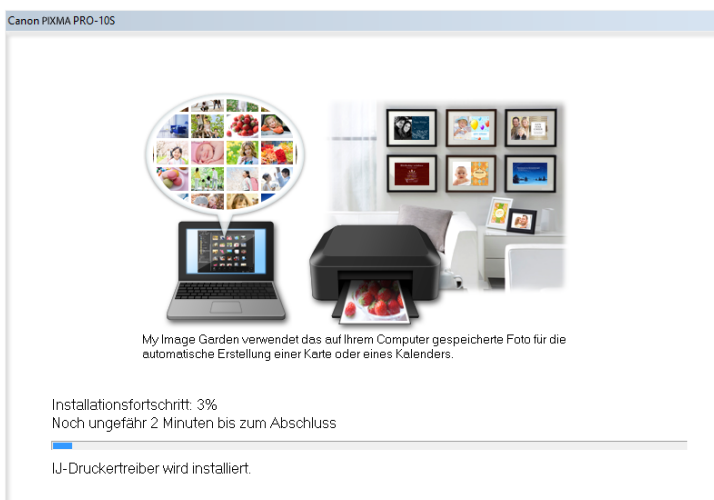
Canon PIXMA PRO-10S

My Image Garden verwendet das auf Ihrem Computer gespeicherte Foto für die automatische Erstellung einer Karte oder eines Kalenders.

Installationsfortschritt: 3%
Noch ungefähr 2 Minuten bis zum Abschluss

IJ-Druckertreiber wird installiert.